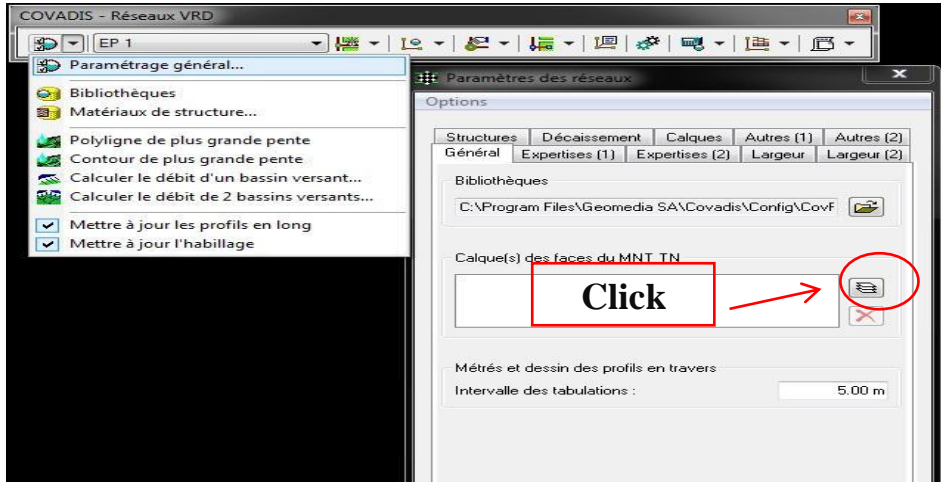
COVADIS - Réseaux VRD

EP 1

Paramétrage général...

Bibliothèques

Matériaux de structure...

Polyligne de plus grande pente

Contour de plus grande pente

Calculer le débit d'un bassin versant...

Calculer le débit de 2 bassins versants...

Mettre à jour les profils en long

Mettre à jour l'habillage

Paramètres des réseaux

Options

| Structures | Décaissement | Calques | Autres (1) | Autres (2) |
|---|---|---|---|---|

| Général | Expertises (1) | Expertises (2) | Largeur | Largeur (2) |
|---|---|---|---|---|

Bibliothèques

C:\Program Files\Geomedia SA\Covadis\Config\CovF

Calque(s) des faces du MNT TN

Click

Métrés et dessin des profils en travers

Intervalle des tabulations :

5.00 m